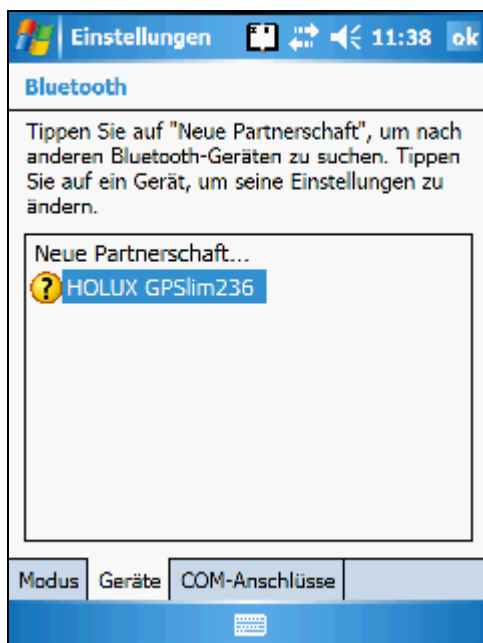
Einstellungen 11:38 ok

Bluetooth

Tippen Sie auf "Neue Partnerschaft", um nach anderen Bluetooth-Geräten zu suchen. Tippen Sie auf ein Gerät, um seine Einstellungen zu ändern.

Neue Partnerschaft...

HOLUX GPSlim236

Modus | Geräte | COM-Anschlüsse